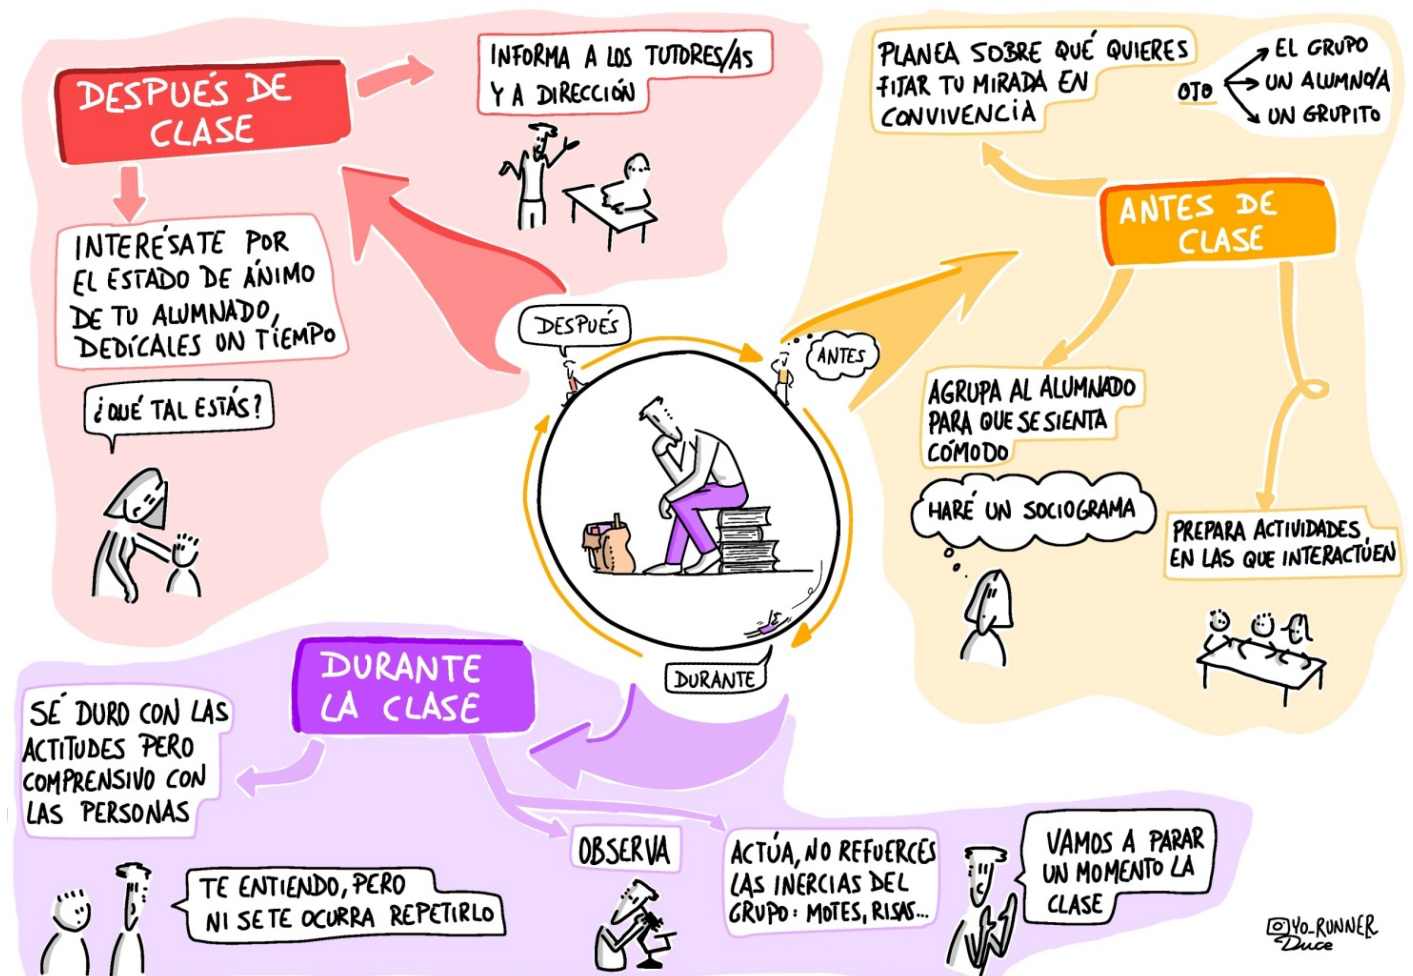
DESPUÉS DE CLASE

INFORMA A LOS TUTORES/AS Y A DIRECCIÓN

INTERÉSATE POR EL ESTADO DE ÁNIMO DE TU ALUMNADO, DEDÍCALES UN TIEMPO

¿QUÉ TAL ESTÁS?

PLANEA SOBRE QUÉ QUIERES FIJAR TU MIRADA EN CONVIVENCIA

OJO EL GRUPO UN ALUMNO/A UN GRUPITO

ANTES DE CLASE

DESPUÉS

ANTES

AGRUPA AL ALUMNADO PARA QUE SE SIENTA CÓMODO

HARÉ UN SOCIOGRAMA

PREPARA ACTIVIDADES EN LAS QUE INTERACTÚEN

DURANTE

DURANTE LA CLASE

SÉ DURO CON LAS ACTITUDES PERO COMPRENSIVO CON LAS PERSONAS

TE ENTIENDO, PERO NI SE TE OCURRA REPETIRLO

OBSERVA

ACTÚA, NO REFUERCES LAS INERCIAS DEL GRUPO: MOTES, RISAS...

VAMOS A PARAR UN MOMENTO LA CLASE

@YO_RUNNER Duce